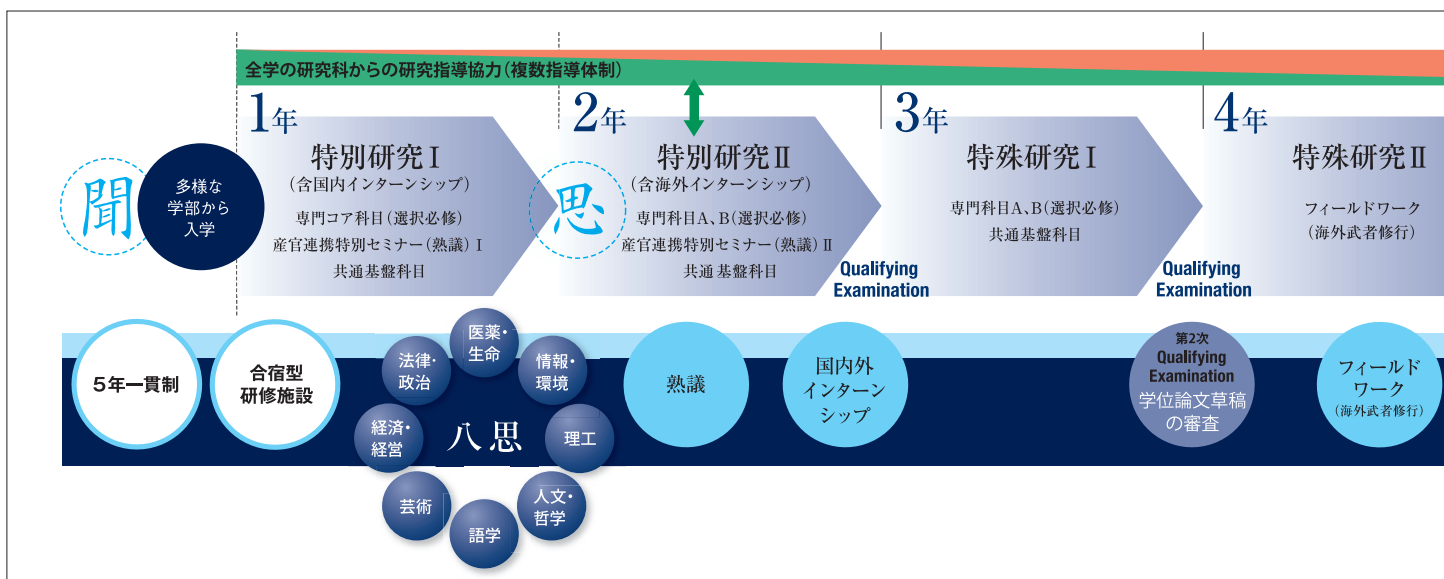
全学の研究科からの研究指導協力（複数指導体制）

1年

聞

多様な学部から入学

特別研究Ⅰ
（含国内インターンシップ）
専門コア科目（選択必修）
産官連携特別セミナー（熟議）Ⅰ
共通基盤科目

2年

思

特別研究Ⅱ
（含海外インターンシップ）
専門科目A、B（選択必修）
産官連携特別セミナー（熟議）Ⅱ
共通基盤科目

Qualifying Examination

3年

特殊研究Ⅰ
専門科目A、B（選択必修）
共通基盤科目

Qualifying Examination

4年

特殊研究Ⅱ
フィールドワーク
（海外武者修行）

5年一貫制

合宿型研修施設

法律・政治

医薬・生命

情報・環境

経済・経営

八思

理工

芸術

語学

人文・哲学

熟議

国内外インターンシップ

第2次 Qualifying Examination
学位論文草稿の審査

フィールドワーク
（海外武者修行）